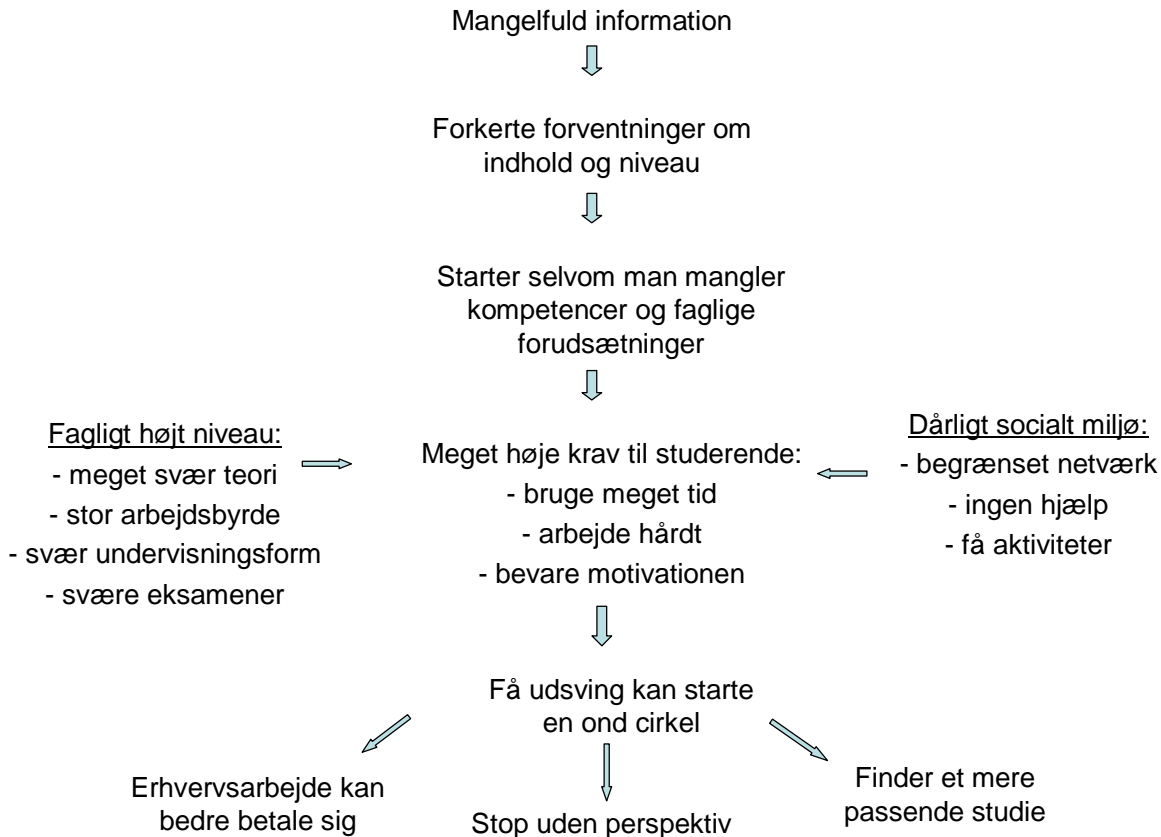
Mangelfuld information

Forkerte forventninger om indhold og niveau

Starter selvom man mangler kompetencer og faglige forudsætninger

Fagligt højt niveau:
- meget svær teori
- stor arbejdsbyrde
- svær undervisningsform
- svære eksamener

Meget høje krav til studerende:
- bruge meget tid
- arbejde hårdt
- bevare motivationen

Dårligt socialt miljø:
- begrænset netværk
- ingen hjælp
- få aktiviteter

Få udsving kan starte en ond cirkel

Erhvervsarbejde kan bedre betale sig

Stop uden perspektiv

Finder et mere passende studie